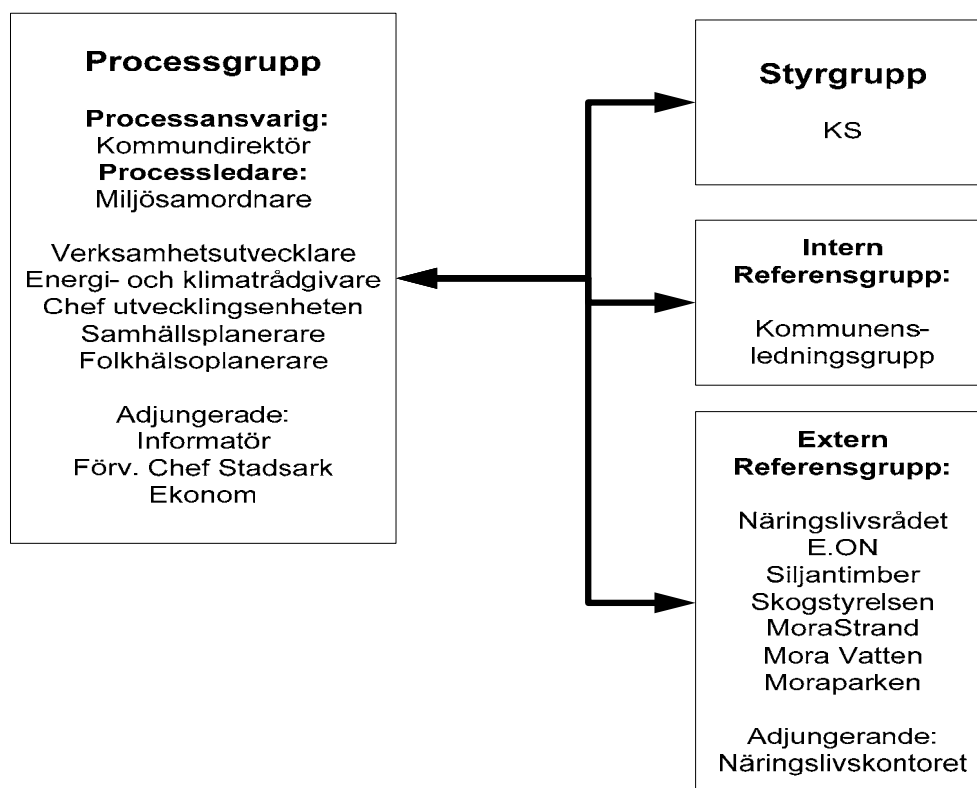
Processgrupp

Processansvarig:
Kommundirektör
Processledare:
Miljösamordnare

Verksamhetsutvecklare
Energi- och klimatrådgivare
Chef utvecklingsenheten
Samhällsplanerare
Folkhälsoplanerare

Adjungerade:
Informatör
Förv. Chef Stadsark
Ekonom

Styrgrupp

KS

Intern
Referensgrupp:

Kommunens-
ledningsgrupp

Extern
Referensgrupp:

Näringslivsrådet
E.ON
Siljantimber
Skogstyrelsen
MoraStrand
Mora Vatten
Moraparken

Adjungerande:
Näringslivskontoret